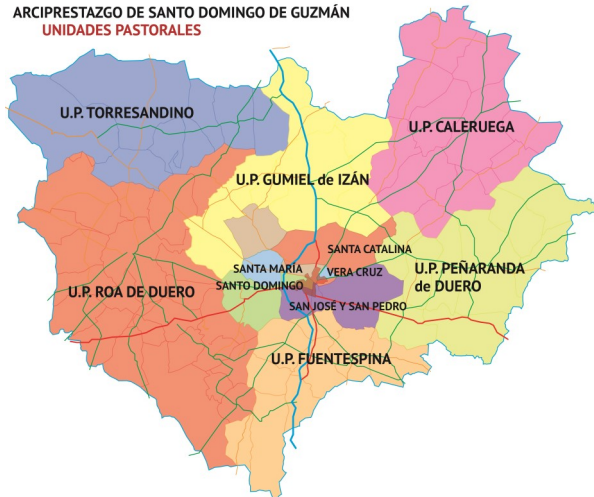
ARCIPRESTAZGO DE SANTO DOMINGO DE GUZMÁN
UNIDADES PASTORALES

U.P. TORRESANDINO

U.P. CALERUEGA

U.P. GUMIEL de IZÁN

SANTA CATALINA

SANTA MARÍA

VERA CRUZ

U.P. PEÑARANDA de DUERO

U.P. ROA DE DUERO

SANTO DOMINGO

SAN JOSÉ Y SAN PEDRO

U.P. FUENTESPINA